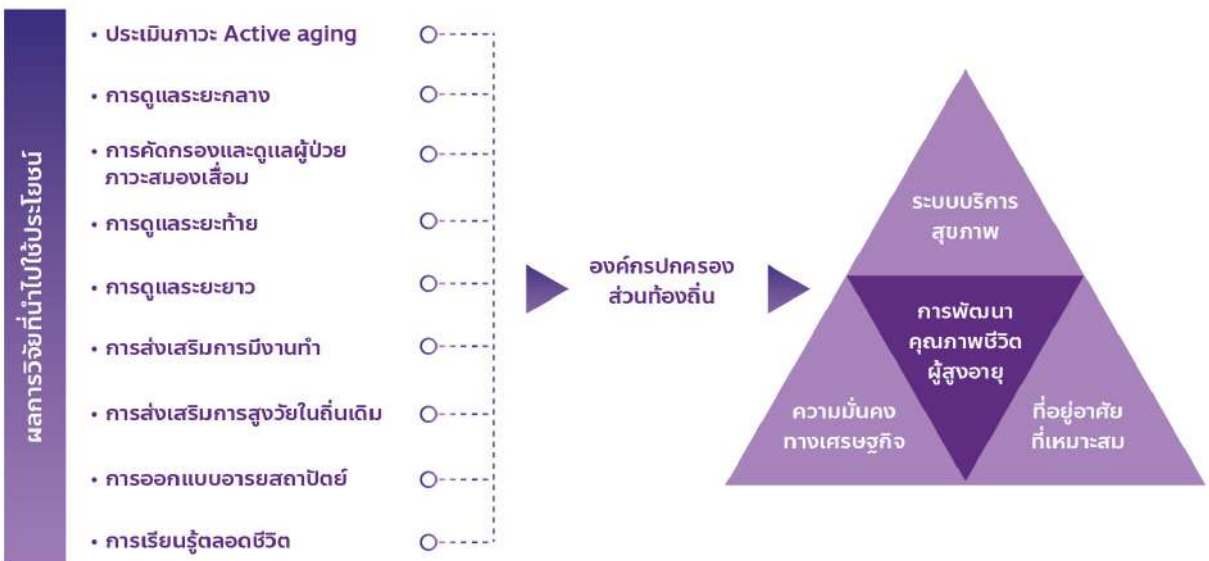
ผลการวิจัยที่นำไปใช้ประโยชน์

• ประเมินภาวะ Active aging
• การดูแลระยะกลาง
• การคัดกรองและดูแลผู้ป่วยภาวะสมองเสื่อม
• การดูแลระยะท้าย
• การดูแลระยะยาว
• การส่งเสริมการมีงานทำ
• การส่งเสริมการสูงวัยในถิ่นเดิม
• การออกแบบอารยสถาปัตย์
• การเรียนรู้ตลอดชีวิต

องค์กรปกครองส่วนท้องถิ่น

ระบบบริการสุขภาพ

การพัฒนาคุณภาพชีวิตผู้สูงอายุ

ความมั่นคงทางเศรษฐกิจ

ที่อยู่อาศัยที่เหมาะสม